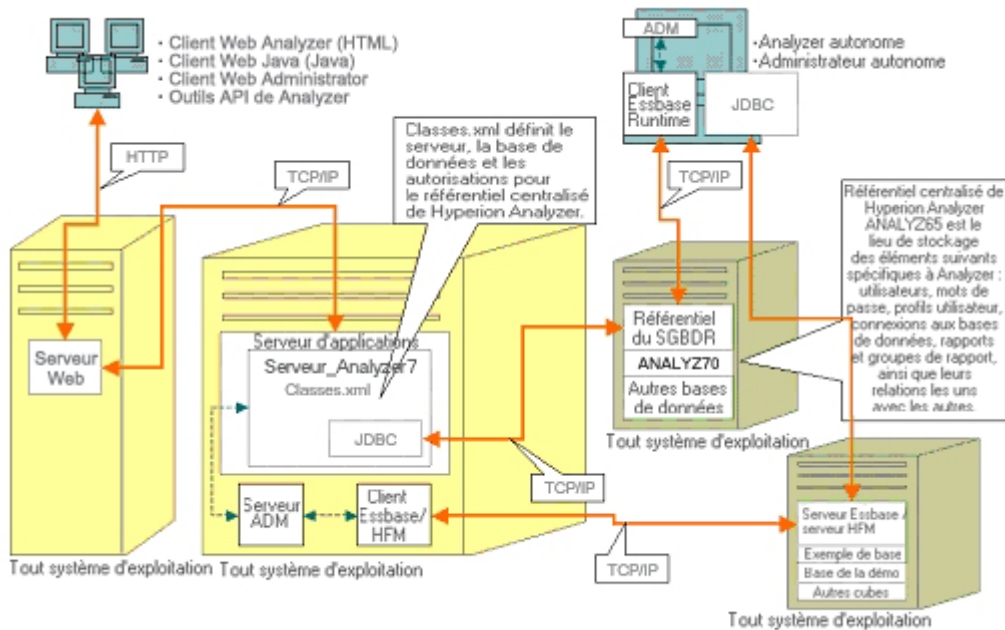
· Client Web Analyzer (HTML)
· Client Web Java (Java)
· Client Web Administrator
· Outils API de Analyzer

ADM

·Analyzer autonome
·Administrateur autonome

Client Essbase Runtime

JDBC

HTTP

TCP/IP

Classes.xml définit le serveur, la base de données et les autorisations pour le référentiel centralisé de Hyperion Analyzer.

TCP/IP

Référentiel centralisé de Hyperion Analyzer ANALYZ65 est le lieu de stockage des éléments suivants spécifiques à Analyzer : utilisateurs, mots de passe, profils utilisateur, connexions aux bases de données, rapports et groupes de rapport, ainsi que leurs relations les uns avec les autres.

Serveur Web

Serveur d'applications

Serveur_Analyzer7

Classes.xml

JDBC

Référentiel du SGBDR

ANALYZ70

Autres bases de données

Tout système d'exploitation

TCP/IP

Serveur ADM

Client Essbase/ HFM

Serveur Essbase / serveur HFM

Exemple de base

Base de la démo

Autres cubes

TCP/IP

Tout système d'exploitation

Tout système d'exploitation

Tout système d'exploitation